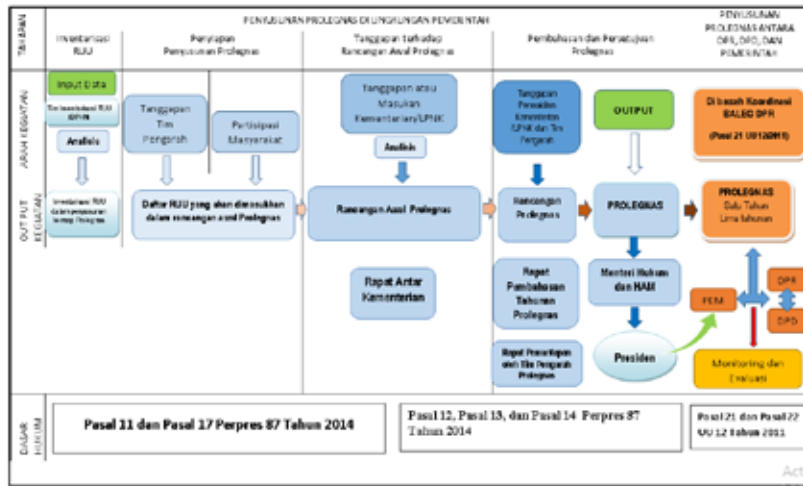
TAHAPAN

PENYUSUNAN PROLEGNAS DI LINGKUNGAN PEMERINTAH

PENYUSUNAN PROLEGNAS ANTARA DPR, DPD, DAN PEMERINTAH

Inventarisasi RUU

Penyiapan Penyusunan Prolegnas

Tanggapan terhadap Rancangan Awal Prolegnas

Pembahasan dan Persetujuan Prolegnas

ARAH KEGIATAN

OUTPUT KEGIATAN

Input Data

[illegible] RUU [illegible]

Analisis

Inventarisasi RUU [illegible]

Tanggapan Tim Pengarah

Partisipasi Masyarakat

Daftar RUU yang akan diusulkan dalam rancangan awal Prolegnas

Tanggapan atau Masukan Kementerian/LPNK

Analisis

Rancangan Awal Prolegnas

Rapat Antar Kementerian

Tanggapan Presiden Kementerian LPNK dan Tim Pengarah

Rancangan Prolegnas

Rapat Pembahasan Tahunan Prolegnas

Rapat Persetujuan oleh Tim Pengarah Prolegnas

OUTPUT

PROLEGNAS

Menteri Hukum dan HAM

Presiden

Di bawah Koordinasi BALEG DPR

(Pasal 21 UU 12/2011)

PROLEGNAS Satu Tahun Lima tahunan

PEM

DPR

DPD

Monitoring dan Evaluasi

DASAR HUKUM

Pasal 11 dan Pasal 17 Perpres 87 Tahun 2014

Pasal 12, Pasal 13, dan Pasal 14 Perpres 87 Tahun 2014

Pasal 21 dan Pasal 22 UU 12 Tahun 2011

Act